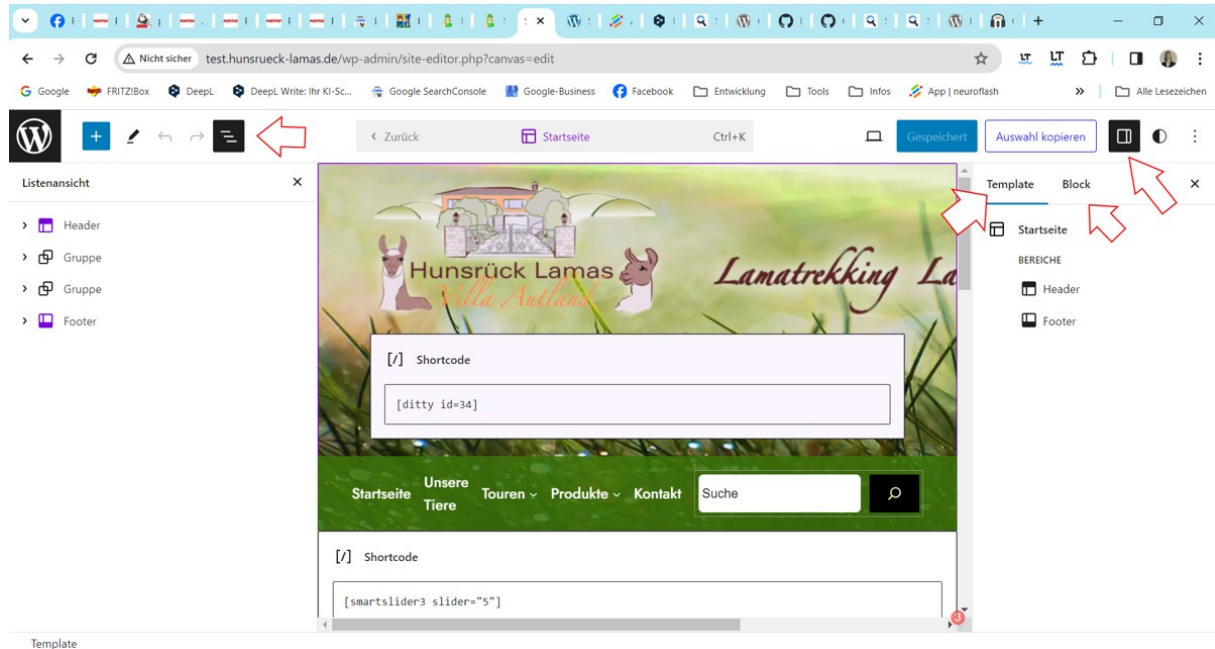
Nicht sicher test.hunsrueck-lamas.de/wp-admin/site-editor.php?canvas=edit

Google FRITZ!Box DeepL DeepL Write: Ihr KI-Sc... Google SearchConsole Google-Business Facebook Entwicklung Tools Infos App | neuroflash » Alle Lesezeichen

‹ Zurück Startseite Ctrl+K Gespeichert Auswahl kopieren

Listenansicht ×

Header
Gruppe
Gruppe
Footer

Hunsrück Lamas
Villa Autland
Lamatrekking La

[/] Shortcode

[ditty id=34]

Startseite Unsere Tiere Touren Produkte Kontakt Suche

[/] Shortcode

[smartslider3 slider="5"]

Template Block ×

Startseite
BEREICHE
Header
Footer

Template